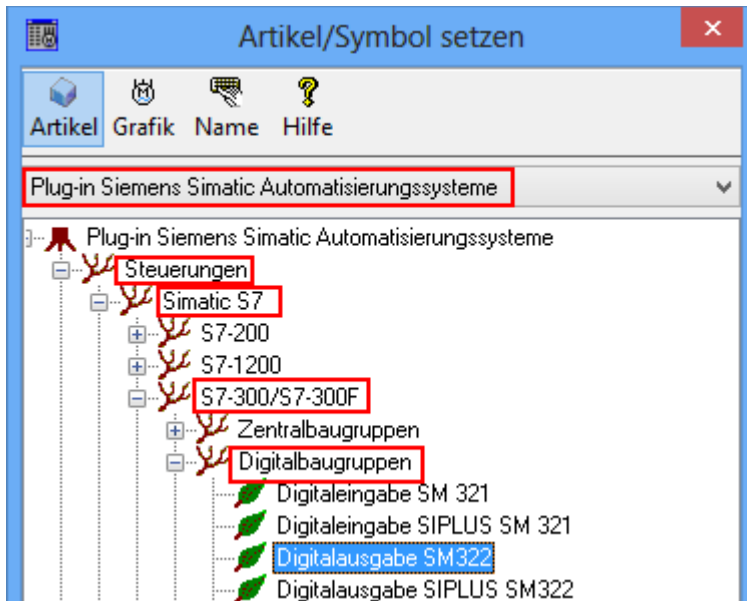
Artikel/Symbol setzen

Artikel Grafik Name Hilfe

Plug-in Siemens Simatic Automatisierungssysteme

Plug-in Siemens Simatic Automatisierungssysteme
Steuerungen
Simatic S7
S7-200
S7-1200
S7-300/S7-300F
Zentralbaugruppen
Digitalbaugruppen
Digitaleingabe SM 321
Digitaleingabe SIPLUS SM 321
Digitalausgabe SM322
Digitalausgabe SIPLUS SM322